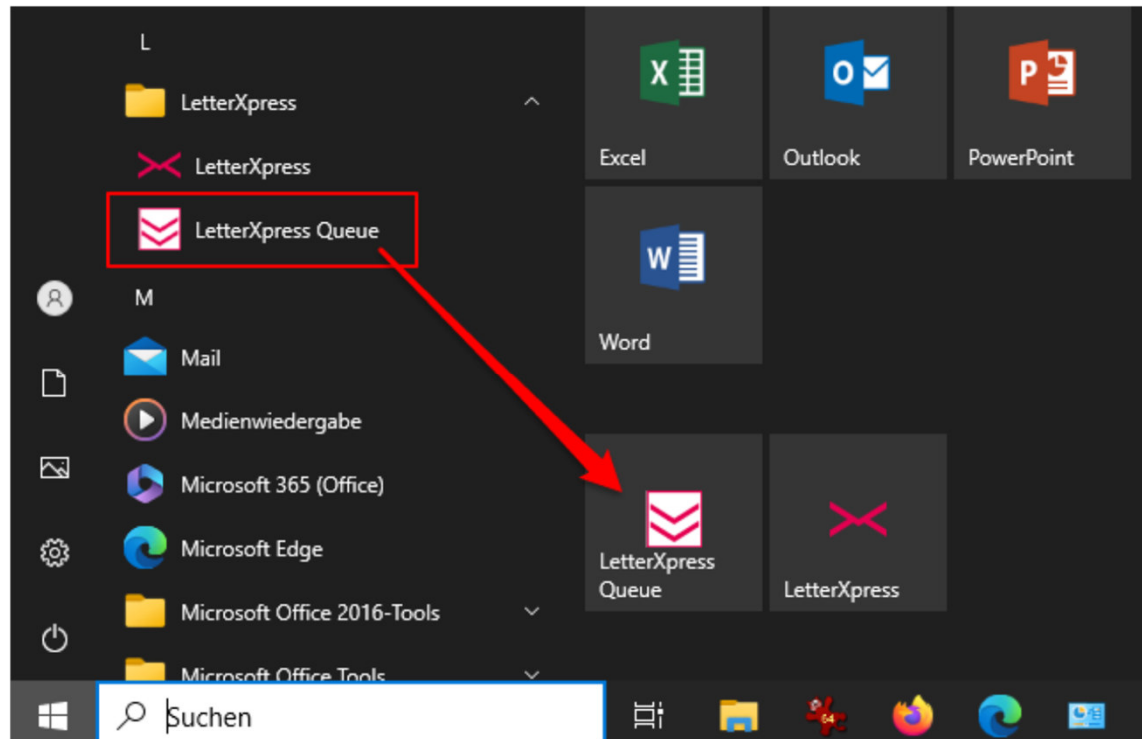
L

LetterXpress

LetterXpress

LetterXpress Queue

M

Mail

Medienwiedergabe

Microsoft 365 (Office)

Microsoft Edge

Microsoft Office 2016-Tools

Microsoft Office Tools

Excel

Outlook

PowerPoint

Word

LetterXpress Queue

LetterXpress

Suchen